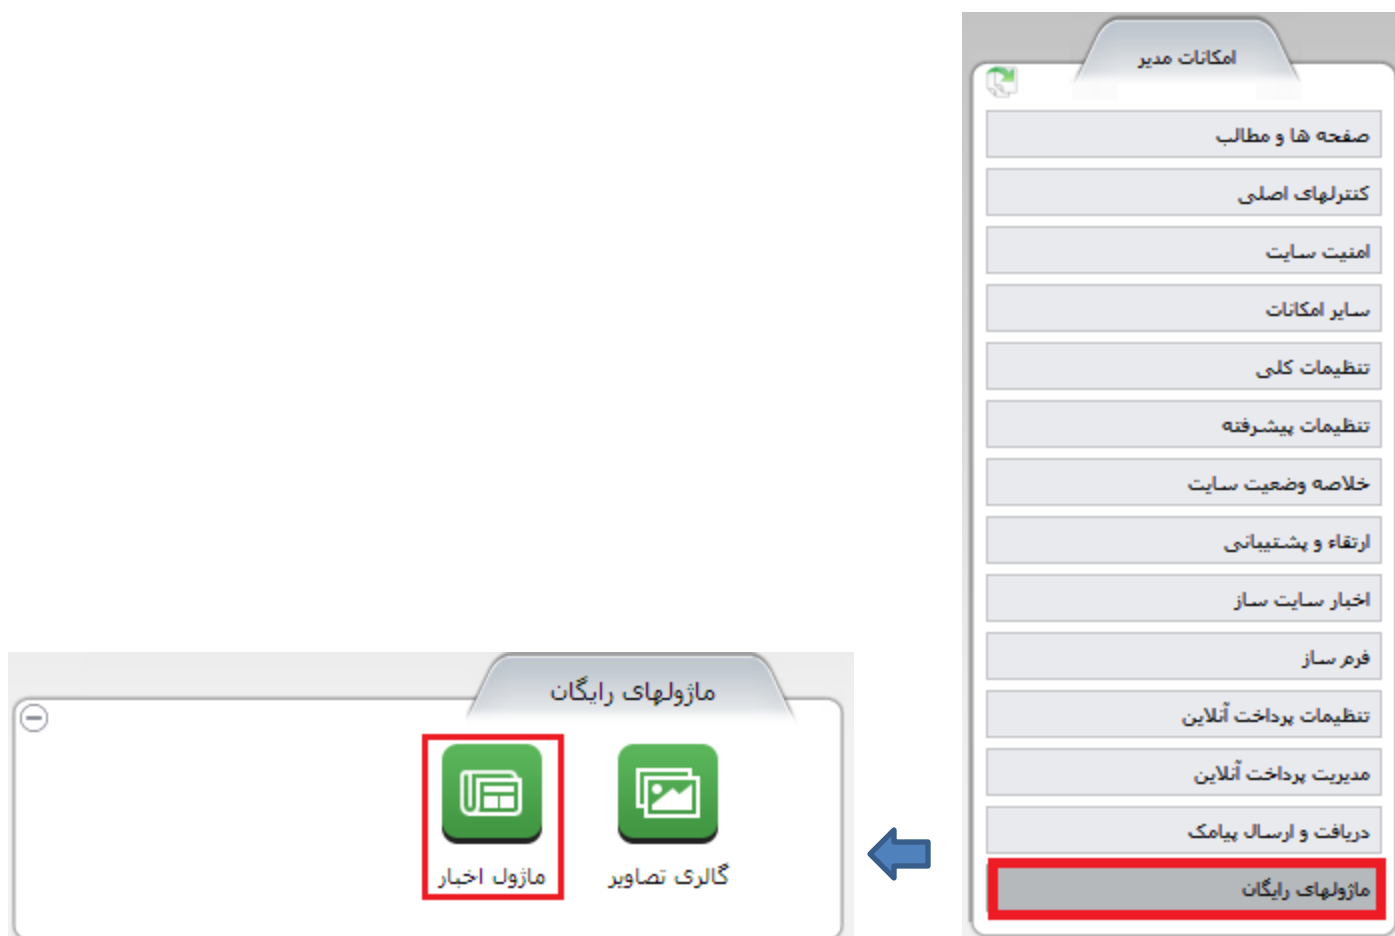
امکانات مدیر

صفحه ها و مطالب
کنترلهای اصلی
امنیت سایت
سایر امکانات
تنظیمات کلی
تنظیمات پیشرفته
خلاصه وضعیت سایت
ارتقاء و پشتیبانی
اخبار سایت ساز
فرم ساز
تنظیمات پرداخت آنلاین
مدیریت پرداخت آنلاین
دریافت و ارسال پیامک
ماژولهای رایگان

ماژولهای رایگان

گالری تصاویر
ماژول اخبار